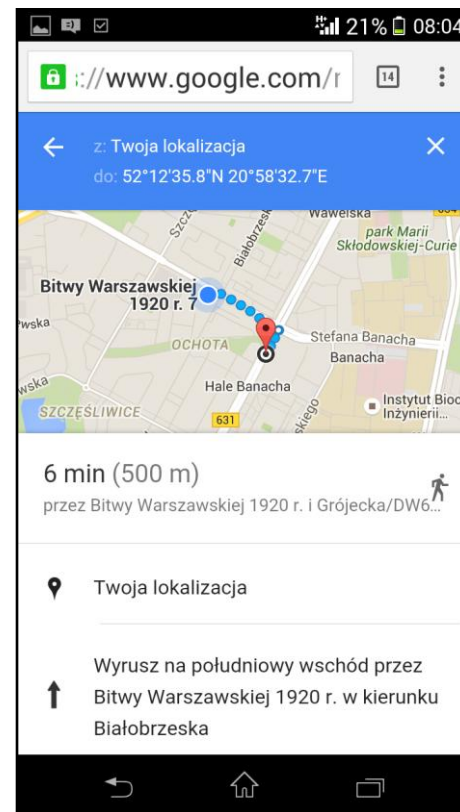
21% 08:04

://www.google.com/r 14

z: Twoja lokalizacja
do: 52°12'35.8"N 20°58'32.7"E

Szcz Białobrzeska Wawelska park Marii Skłodowskiej-Curie
Bitwy Warszawskiej 1920 r. 7
wska
OCHOTA Stefana Banacha Banacha
wska Hale Banacha
SZCZĘŚLIWICE 631 skiego Instytut Bioc Inżynierii...

6 min (500 m)
przez Bitwy Warszawskiej 1920 r. i Grójecka/DW6...

Twoja lokalizacja

Wyrusz na południowy wschód przez Bitwy Warszawskiej 1920 r. w kierunku Białobrzeska